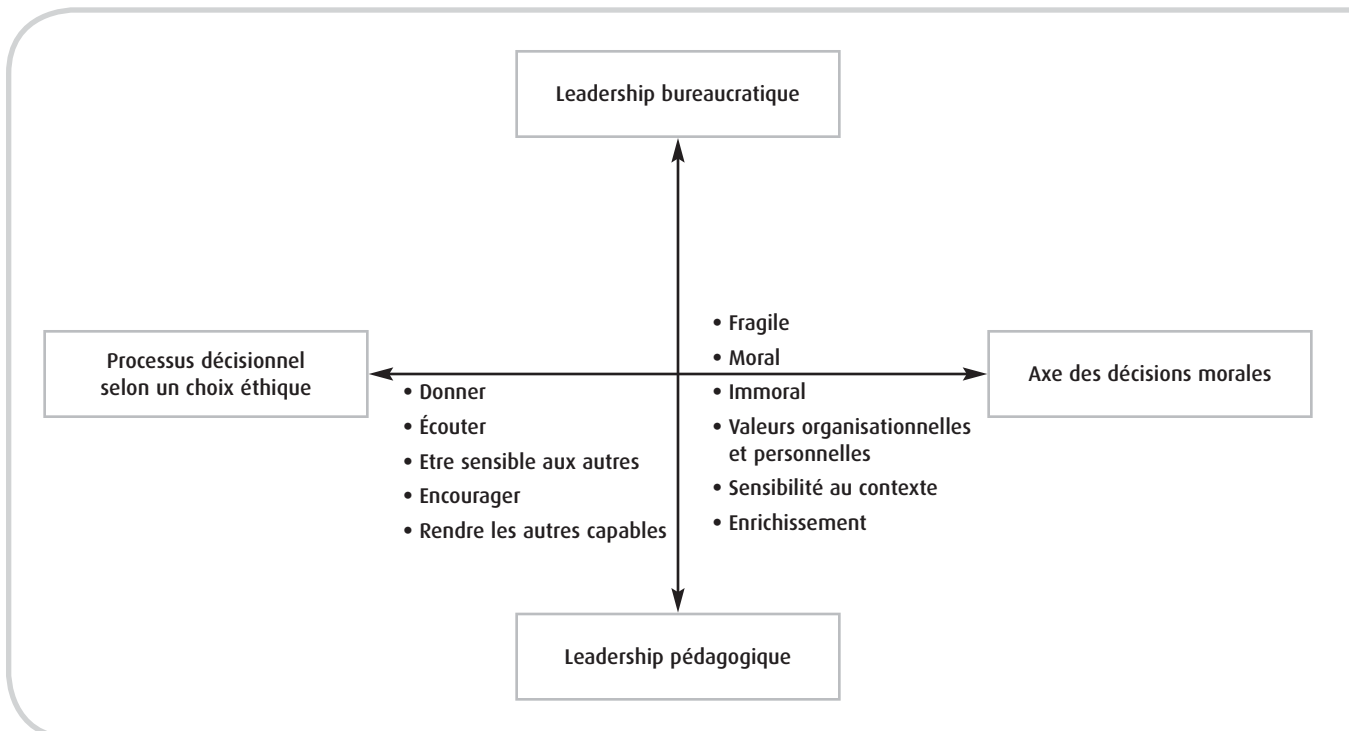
Leadership bureaucratique

Processus décisionnel selon un choix éthique

• Fragile
• Moral
• Immoral
• Valeurs organisationnelles et personnelles
• Sensibilité au contexte
• Enrichissement

Axe des décisions morales

• Donner
• Écouter
• Etre sensible aux autres
• Encourager
• Rendre les autres capables

Leadership pédagogique